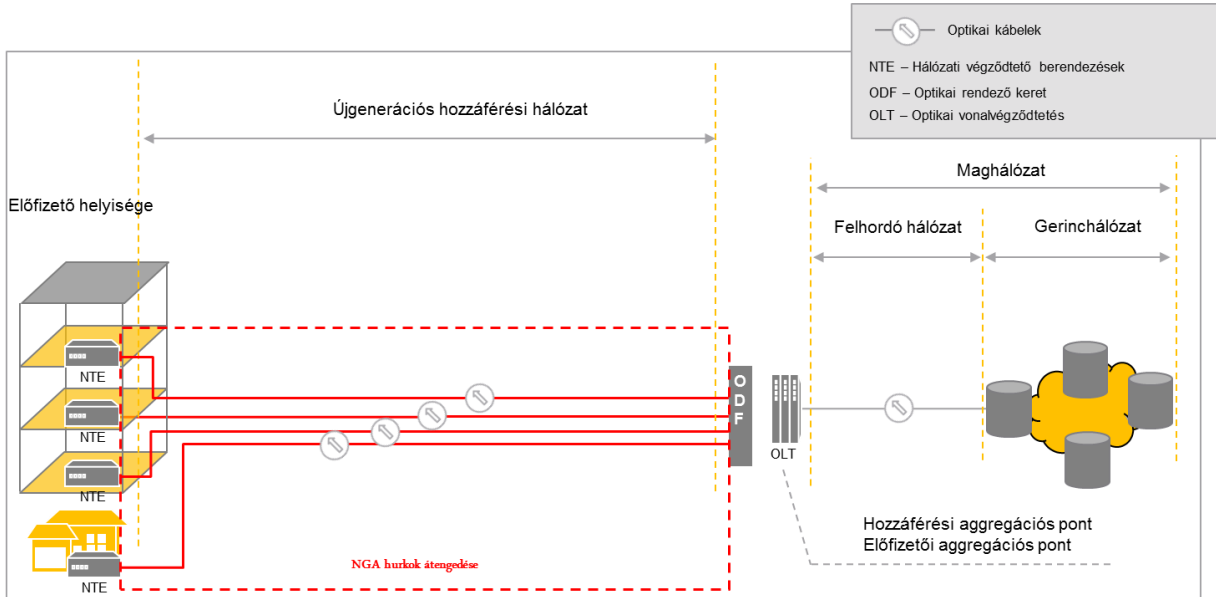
Optikai kábelek

NTE – Hálózati végződtető berendezések

ODF – Optikai rendező keret

OLT – Optikai vonalvégződtetés

Újgenerációs hozzáférési hálózat

Maghálózat

Előfizető helyisége

Felhordó hálózat

Gerinchálózat

NTE

NTE

NTE

ODF

OLT

NTE

Hozzáférési aggregációs pont
Előfizetői aggregációs pont

NGA hurkok átengedése